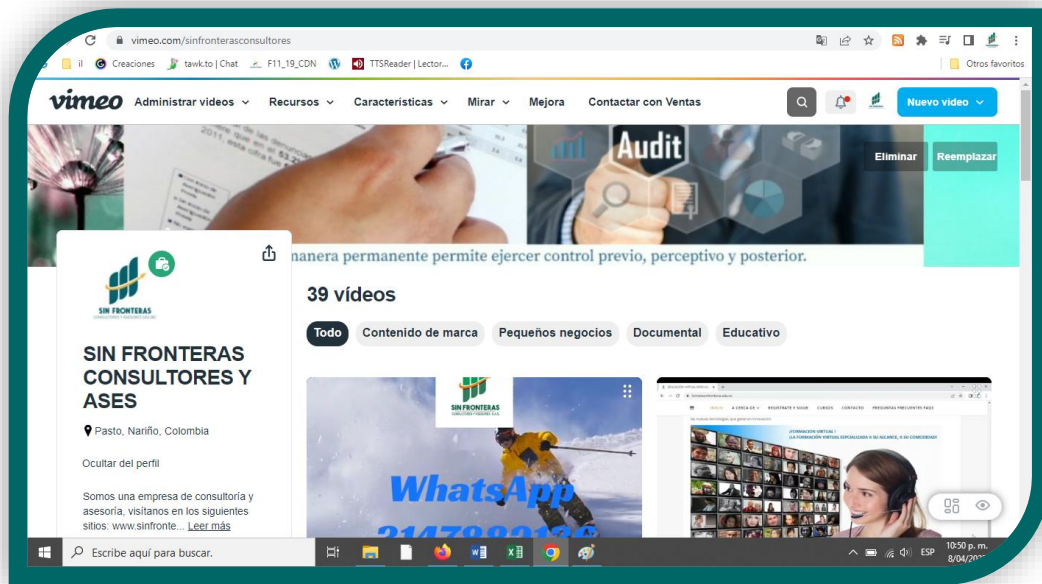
vimeo.com/sinfronterasconsultores

il Creaciones tawk.to | Chat F11_19_CDN TTSReader | Lector... Otros favoritos

vimeo Administrar videos Recursos Características Mirar Mejora Contactar con Ventas Nuevo video

Audit

Eliminar Reemplazar

manera permanente permite ejercer control previo, perceptivo y posterior.

SIN FRONTERAS

SIN FRONTERAS CONSULTORES Y ASES

Pasto, Nariño, Colombia

Ocultar del perfil

Somos una empresa de consultoría y asesoría, visítanos en los siguientes sitios: www.sinfronte... Leer más

39 vídeos

Todo Contenido de marca Pequeños negocios Documental Educativo

SIN FRONTERAS

WhatsApp

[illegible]

Escribe aquí para buscar.

ESP 10:50 p. m. 8/04/20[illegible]